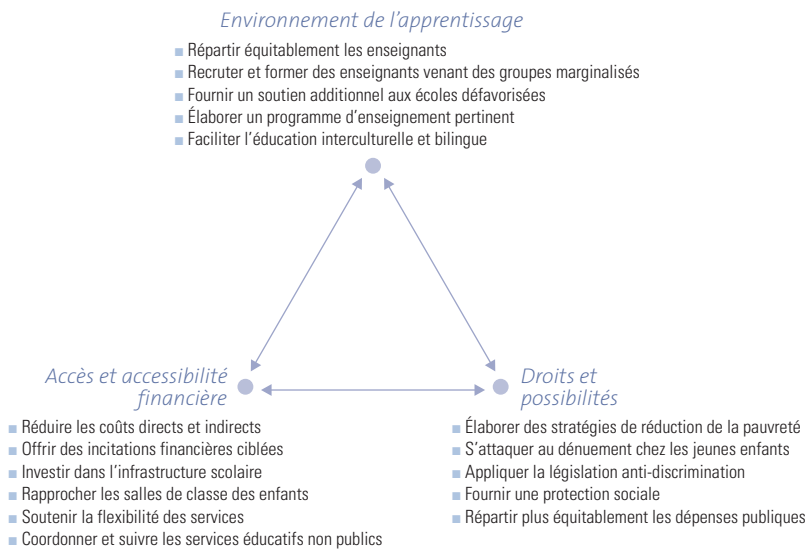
Environnement de l'apprentissage

- Répartir équitablement les enseignants
- Recruter et former des enseignants venant des groupes marginalisés
- Fournir un soutien additionnel aux écoles défavorisées
- Élaborer un programme d'enseignement pertinent
- Faciliter l'éducation interculturelle et bilingue

Accès et accessibilité financière

- Réduire les coûts directs et indirects
- Offrir des incitations financières ciblées
- Investir dans l'infrastructure scolaire
- Rapprocher les salles de classe des enfants
- Soutenir la flexibilité des services
- Coordonner et suivre les services éducatifs non publics

Droits et possibilités

- Élaborer des stratégies de réduction de la pauvreté
- S'attaquer au dénuement chez les jeunes enfants
- Appliquer la législation anti-discrimination
- Fournir une protection sociale
- Répartir plus équitablement les dépenses publiques